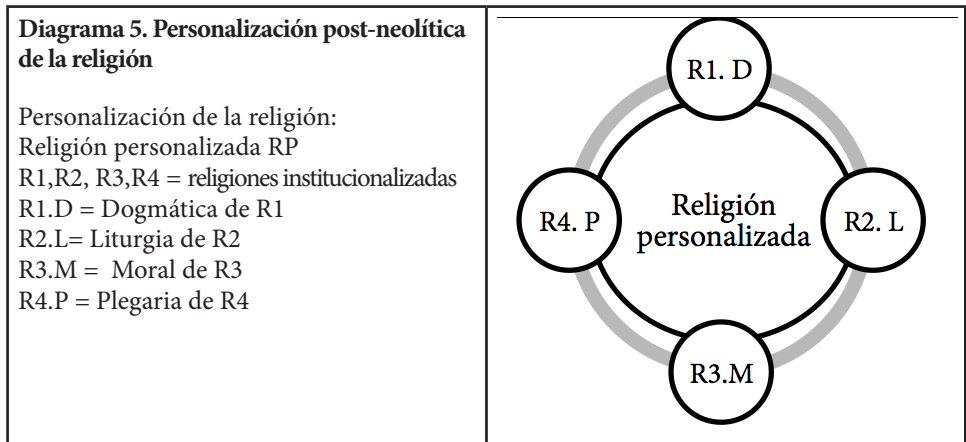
Diagrama 5. Personalización post-neolítica de la religión

Personalización de la religión:
Religión personalizada RP
R1,R2, R3,R4 = religiones institucionalizadas
R1.D = Dogmática de R1
R2.L= Liturgia de R2
R3.M = Moral de R3
R4.P = Plegaria de R4

R1. D
R4. P
Religión personalizada
R2. L
R3.M